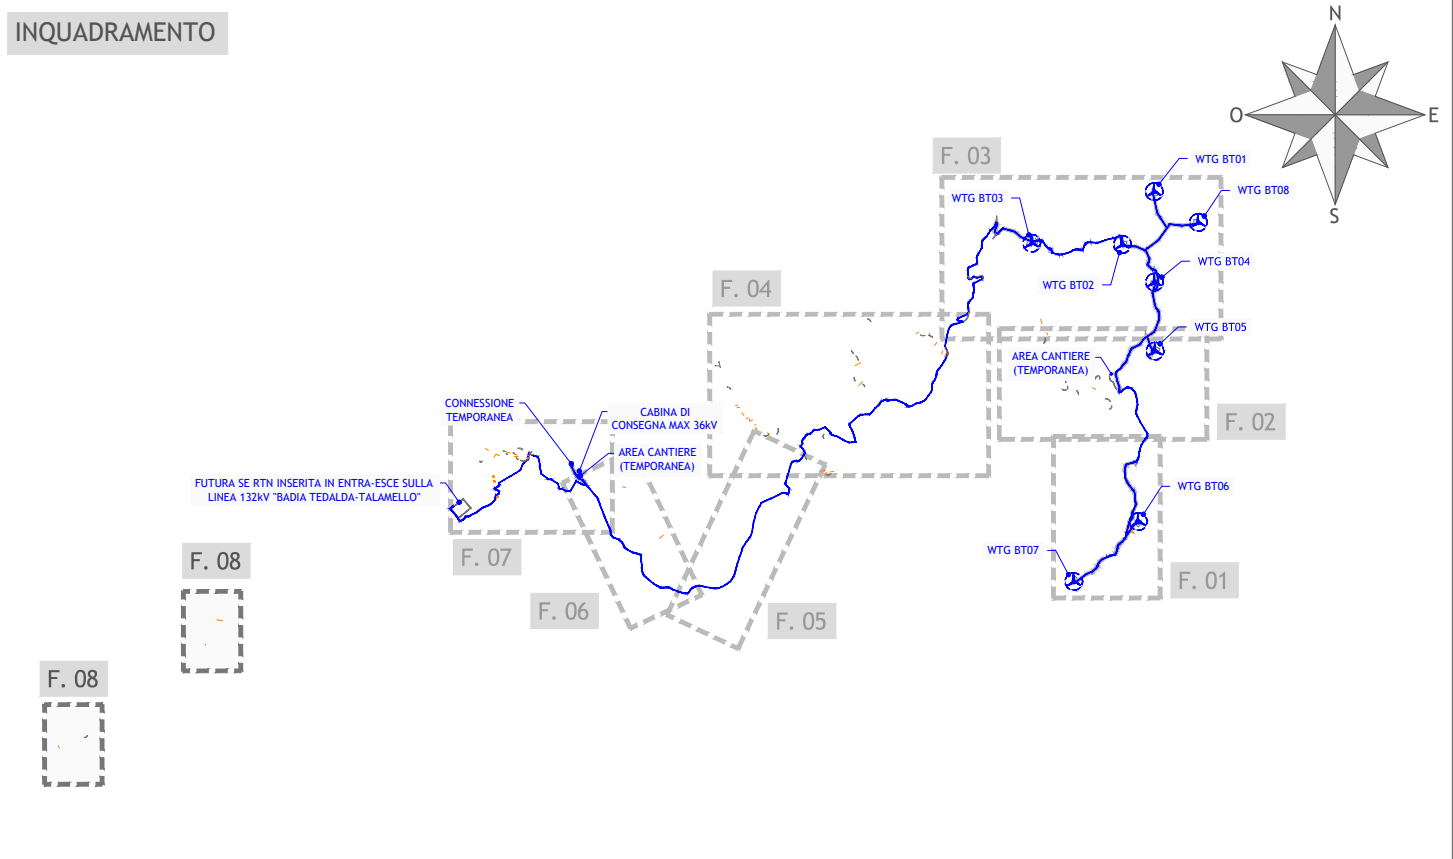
INQUADRAMENTO

N
O
E
S

F. 03

WTG BT01
WTG BT08
WTG BT03
WTG BT02
WTG BT04
WTG BT05

F. 04

AREA CANTIERE (TEMPORANEA)

F. 02

CONNESSIONE TEMPORANEA

CABINA DI CONSEGNA MAX 36kV

AREA CANTIERE (TEMPORANEA)

FUTURA SE RTN INSERITA IN ENTRA-ESCE SULLA LINEA 132kV "BADIA TEDALDA-TALAMELLO"

WTG BT06
WTG BT07

F. 07

F. 08

F. 06

F. 05

F. 01

F. 08